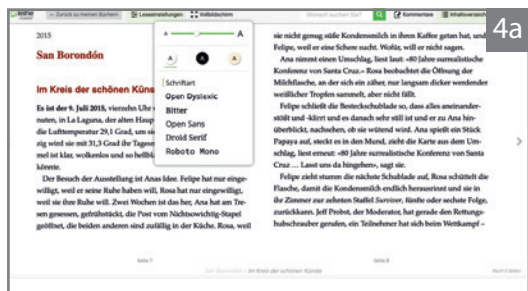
Zurück zu meinen Büchern  Leseeinstellungen  Vollbildschirm  Wonach suchen Sie?  Kommentare  Inhaltsverzeichnis

4a

2015

San Borondón

Im Kreis der schönen Küns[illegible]

Es ist der 9. Juli 2015, vierzehn Uhr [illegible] nuten, in La Laguna, der alten Haupt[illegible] die Lufttemperatur 29,1 Grad, um sie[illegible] zig wird sie mit 31,3 Grad ihr Tagesm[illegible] mel ist klar, wolkenlos und so hellbla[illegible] könnte.

Der Besuch der Ausstellung ist Anas Idee. Felipe hat nur eingewilligt, weil er seine Ruhe haben will, Rosa hat nur eingewilligt, weil sie ihre Ruhe will. Zwei Wochen ist das her, Ana hat am Tresen gesessen, gefrühstückt, die Post vom Nichtsowichtig-Stapel geöffnet, die beiden anderen sind zufällig in der Küche. Rosa weil

A
A
A
A
A
Schriftart
Open Dyslexic
Bitter
Open Sans
Droid Serif
Roboto Mono

sie nicht genug süße Kondensmilch in ihren Kaffee getan hat, und Felipe, weil er eine Schere sucht. Wofür, will er nicht sagen.

Ana nimmt einen Umschlag, liest laut: »80 Jahre surrealistische Konferenz von Santa Cruz.« Rosa beobachtet die Öffnung der Milchflasche, an der sich ein zäher, nur langsam dicker werdender weißlicher Tropfen sammelt, aber nicht fällt.

Felipe schließt die Besteckschublade so, dass alles aneinanderstößt und -klirrt und es danach sehr still ist und er zu Ana hinüberblickt, nachsehen, ob sie wütend wird. Ana spießt ein Stück Papaya auf, steckt es in den Mund, zieht die Karte aus dem Umschlag, liest erneut: »80 Jahre surrealistische Konferenz von Santa Cruz … Lasst uns da hingehen«, sagt sie.

Felipe zieht stumm die nächste Schublade auf, Rosa schüttelt die Flasche, damit die Kondensmilch endlich herausrinnt und sie in ihr Zimmer zur zehnten Staffel Survivor, fünfte oder sechste Folge, zurückkann. Jeff Probst, der Moderator, hat gerade den Rettungshubschrauber gerufen, ein Teilnehmer hat sich beim Wettkampf –

Seite 7  Im Kreis der schönen Künste  Seite 8